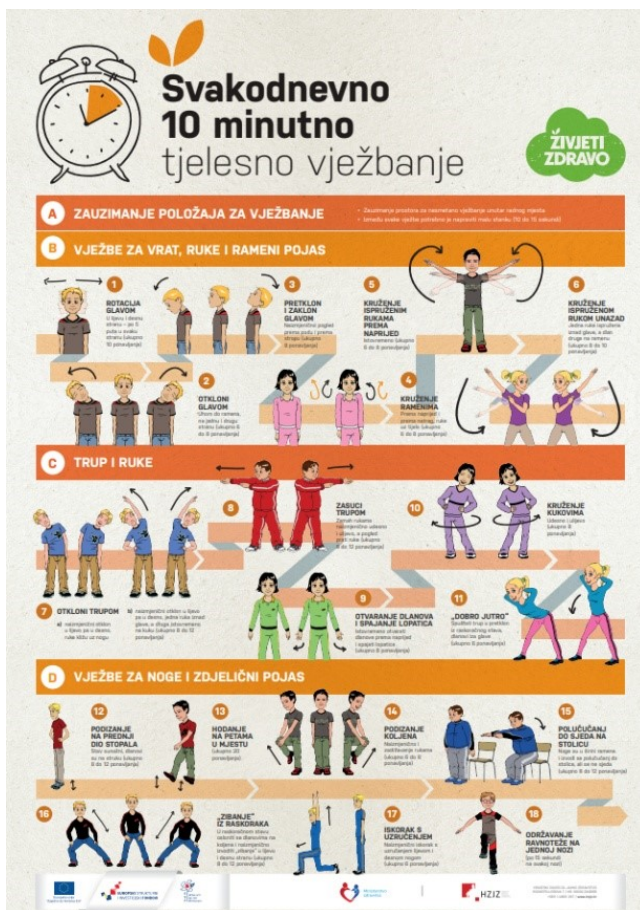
Svakodnevno 10 minutno tjelesno vježbanje

ŽIVJETI ZDRAVO

A ZAUZIMANJE POLOŽAJA ZA VJEŽBANJE

• Zauzimanje prostora za nesmetano vježbanje unutar radnog mjesta
• Između svake vježbe potrebno je napraviti malu stanku (10 do 15 sekundi)

B VJEŽBE ZA VRAT, RUKE I RAMENI POJAS

1 ROTACIJA GLAVOM
U lijevu i desnu stranu – po 5 puta u svaku stranu (ukupno 10 ponavljanja)

2 OTKLONI GLAVOM
Uhom do ramena, na jednu i drugu stranu (ukupno 6 do 8 ponavljanja)

3 PRETKLON I ZAKLON GLAVOM
Naizmjenično pogled prema podu i prema stropu (ukupno 8 ponavljanja)

4 KRUŽENJE RAMENIMA
Prema naprijed i prema natrag, ruke uz tijelo (ukupno 6 do 8 ponavljanja)

5 KRUŽENJE ISPRUŽENIM RUKAMA PREMA NAPRIJED
Istovremeno (ukupno 6 do 8 ponavljanja)

6 KRUŽENJE ISPRUŽENOM RUKOM UNAZAD
Jedna ruka ispružena iznad glave, a dlan druge na ramenu (ukupno 8 do 10 ponavljanja)

C TRUP I RUKE

7 OTKLONI TRUPOM
a) naizmjenični otkloni u lijevo pa u desno, ruke stoje uz noge
b) naizmjenični otkloni u lijevo pa u desno, jedna ruka iznad glave, a druga zatvorenoj šaci (ukupno 8 do 12 ponavljanja)

8 ZASUCI TRUPOM
Zasuci rukama naizmjenično ulijevo i udesno, a pogled prati ruke (ukupno 8 do 12 ponavljanja)

9 OTVARANJE DLANOVA I SPAJANJE LOPATICA
Istovremeno otvaranje dlanova prema naprijed i spajanje lopatica (ukupno 8 ponavljanja)

10 KRUŽENJE KUKOVIMA
Ulijevo i udesno (ukupno 8 do 12 ponavljanja)

11 „DOBRO JUTRO"
Spuštanje trupa u pretklon iz raskoračnog stava, dlanovi na glavi (ukupno 8 ponavljanja)

D VJEŽBE ZA NOGE I ZDJELIČNI POJAS

12 PODIZANJE NA PREDNJI DIO STOPALA
Stav sunožni, dlanovi su na struku (ukupno 8 do 12 ponavljanja)

13 HODANJE U MJESTU
(ukupno 20 ponavljanja)

14 PODIZANJE KOLJENA
Naizmjenično i dodirivanje rukama (ukupno 6 do 8 ponavljanja)

15 POLUČUČANJ DO SJEDA NA STOLICU
Noge su u širini ramena, i izvodi se polučučanj do stolice, ali se ne sjeda (ukupno 8 do 12 ponavljanja)

16 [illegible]

17 ISKORAK S UZRUČENJEM
Naizmjenični iskorak s uzručenjem lijevom i desnom nogom (ukupno 8 ponavljanja)

„ŽIBANJE" IZ RASKORAKA
U raskoračnom stavu saskok na dlanovima na koljena i naizmjenično izvodimo „žibanje" u lijevu i desnu stranu (ukupno 8 do 12 ponavljanja)

18 ODRŽAVANJE RAVNOTEŽE NA JEDNOJ NOZI
(po 15 sekundi na svakoj nozi)

HZIZ